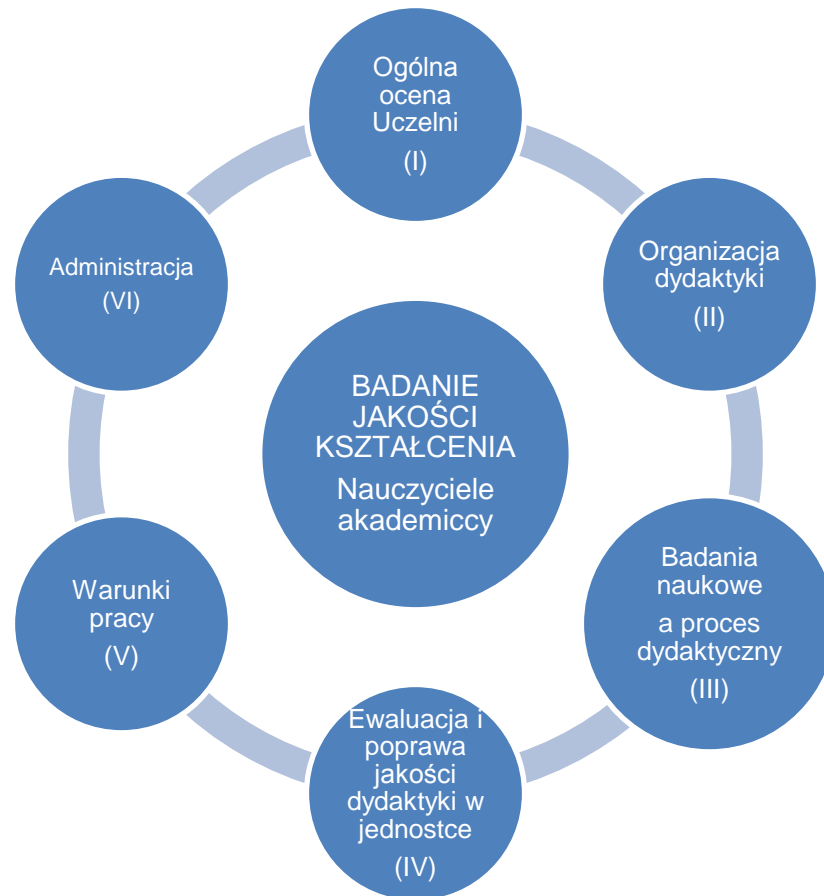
BADANIE JAKOŚCI KSZTAŁCENIA
Nauczyciele akademiccy

Ogólna ocena Uczelni
(I)

Organizacja dydaktyki
(II)

Badania naukowe
a proces dydaktyczny
(III)

Ewaluacja i poprawa jakości dydaktyki w jednostce
(IV)

Warunki pracy
(V)

Administracja
(VI)